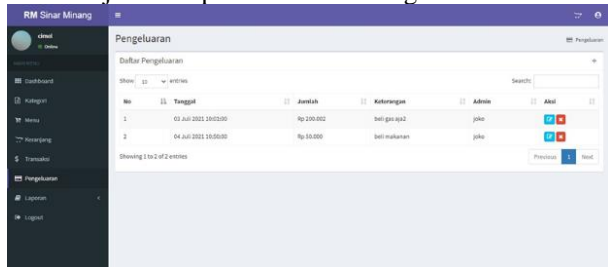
RM Sinar Minang

cimol
Online

MAIN MENU

Dashboard

Kategori

Menu

Keranjang

Transaksi

Pengeluaran

Laporan

Logout

Pengeluaran

Pengeluaran

Daftar Pengeluaran

Show 10 entries

Search:

| No | Tanggal | Jumlah | Keterangan | Admin | Aksi |
|---|---|---|---|---|---|
| 1 | 03 Juli 2021 10:01:00 | Rp 100.002 | beli gas aya2 | joko | |
| 2 | 04 Juli 2021 10:00:00 | Rp 10.000 | beli makanan | joko | |

Showing 1 to 2 of 2 entries

Previous 1 Next